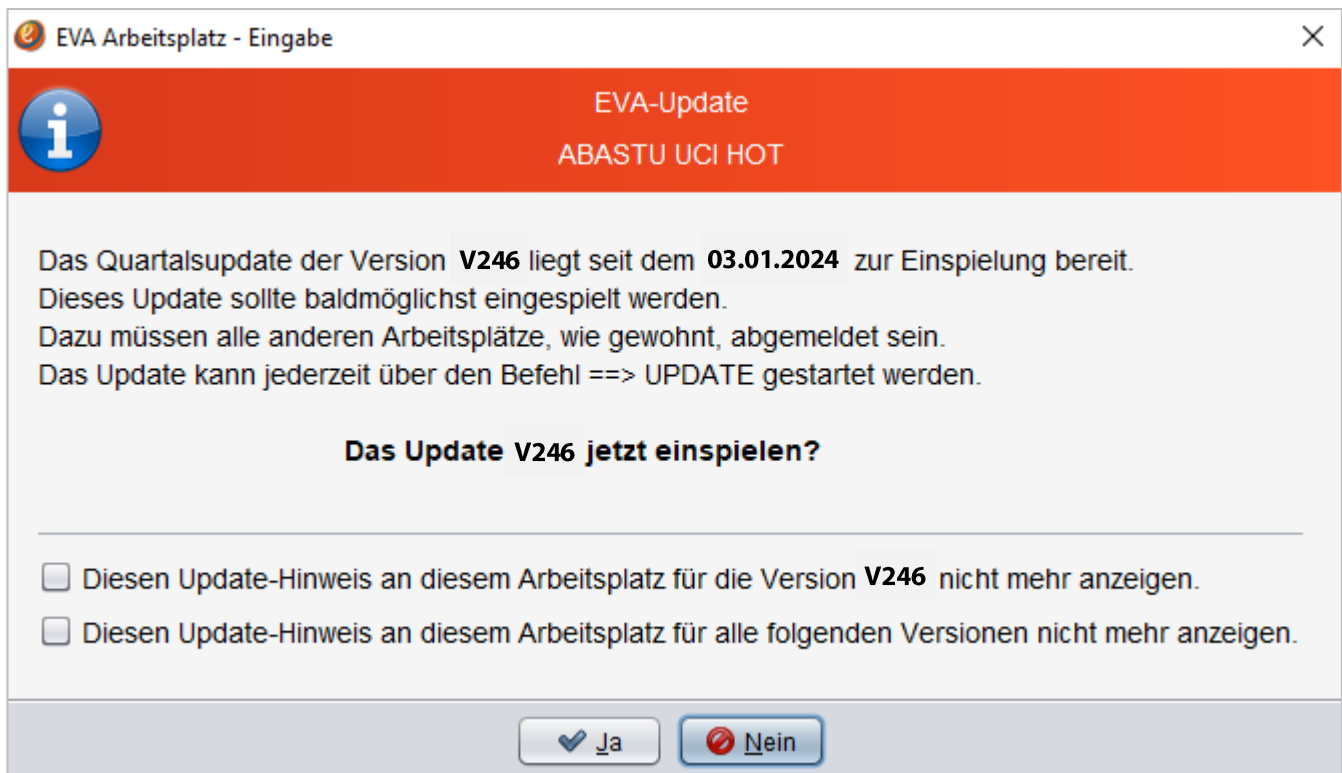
EVA Arbeitsplatz - Eingabe

EVA-Update
ABASTU UCI HOT

Das Quartalsupdate der Version V246 liegt seit dem 03.01.2024 zur Einspielung bereit.
Dieses Update sollte baldmöglichst eingespielt werden.
Dazu müssen alle anderen Arbeitsplätze, wie gewohnt, abgemeldet sein.
Das Update kann jederzeit über den Befehl ==> UPDATE gestartet werden.

Das Update V246 jetzt einspielen?

Diesen Update-Hinweis an diesem Arbeitsplatz für die Version V246 nicht mehr anzeigen.
Diesen Update-Hinweis an diesem Arbeitsplatz für alle folgenden Versionen nicht mehr anzeigen.

Ja Nein